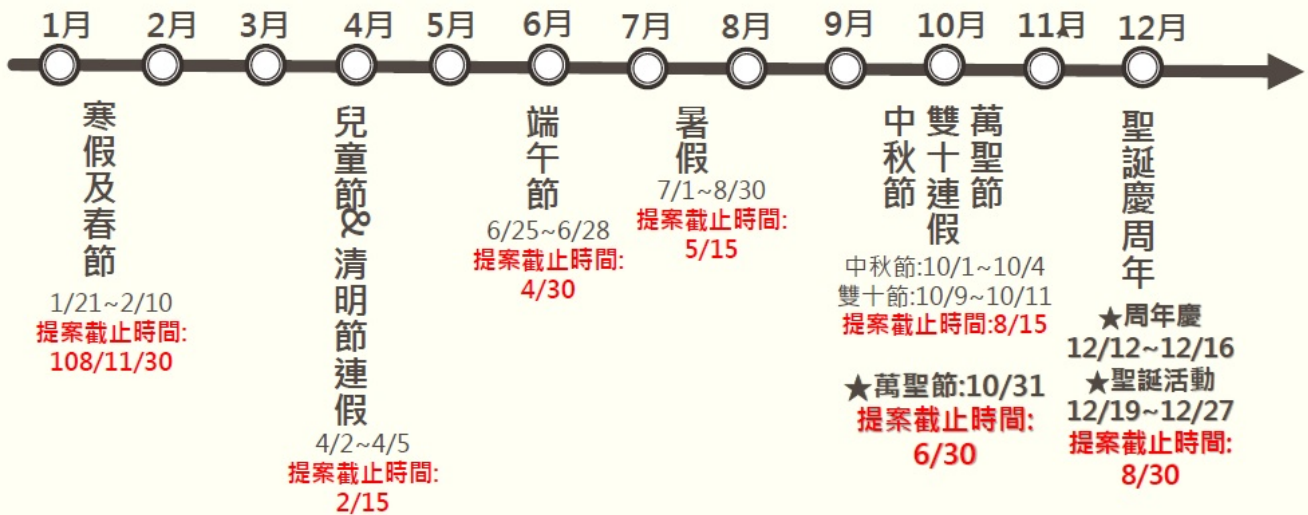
1月 2月 3月 4月 5月 6月 7月 8月 9月 10月 11月 12月

寒假及春節
1/21~2/10
提案截止時間:
108/11/30

兒童節&清明節連假
4/2~4/5
提案截止時間:
2/15

端午節
6/25~6/28
提案截止時間:
4/30

暑假
7/1~8/30
提案截止時間:
5/15

中秋節

雙十連假

萬聖節

中秋節:10/1~10/4
雙十節:10/9~10/11
提案截止時間:8/15

★萬聖節:10/31
提案截止時間:
6/30

聖誕慶周年
★周年慶
12/12~12/16
★聖誕活動
12/19~12/27
提案截止時間:
8/30